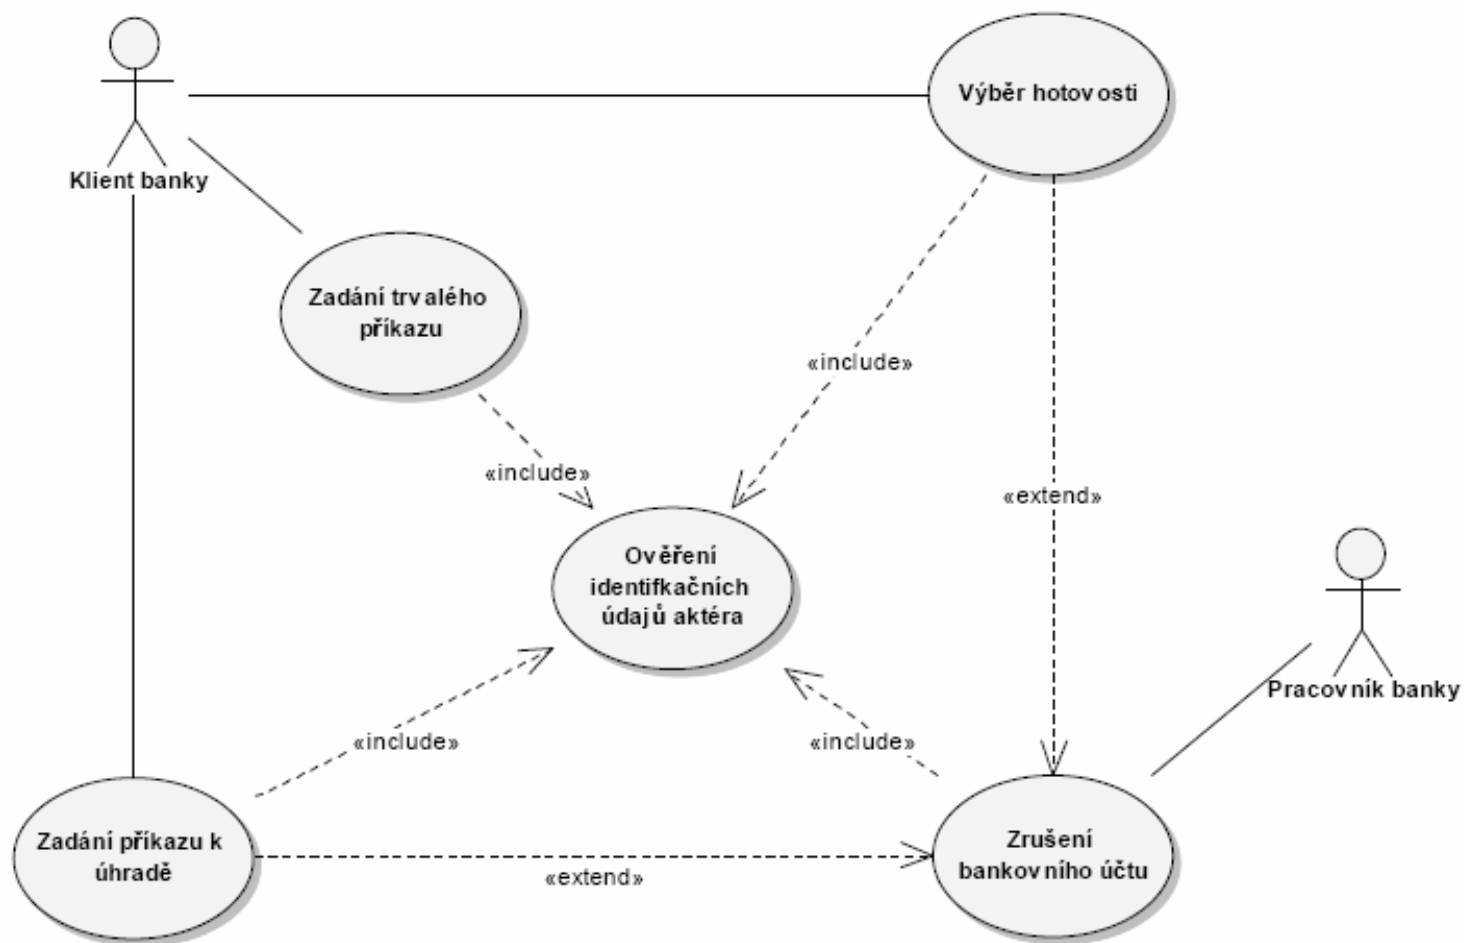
Klient banky

Výběr hotovosti

Zadání trvalého příkazu

«include»

«include»

«extend»

Ověření identifkačních údajů aktéra

Pracovník banky

«include»

«include»

Zadání příkazu k úhradě

Zrušení bankovního účtu

«extend»